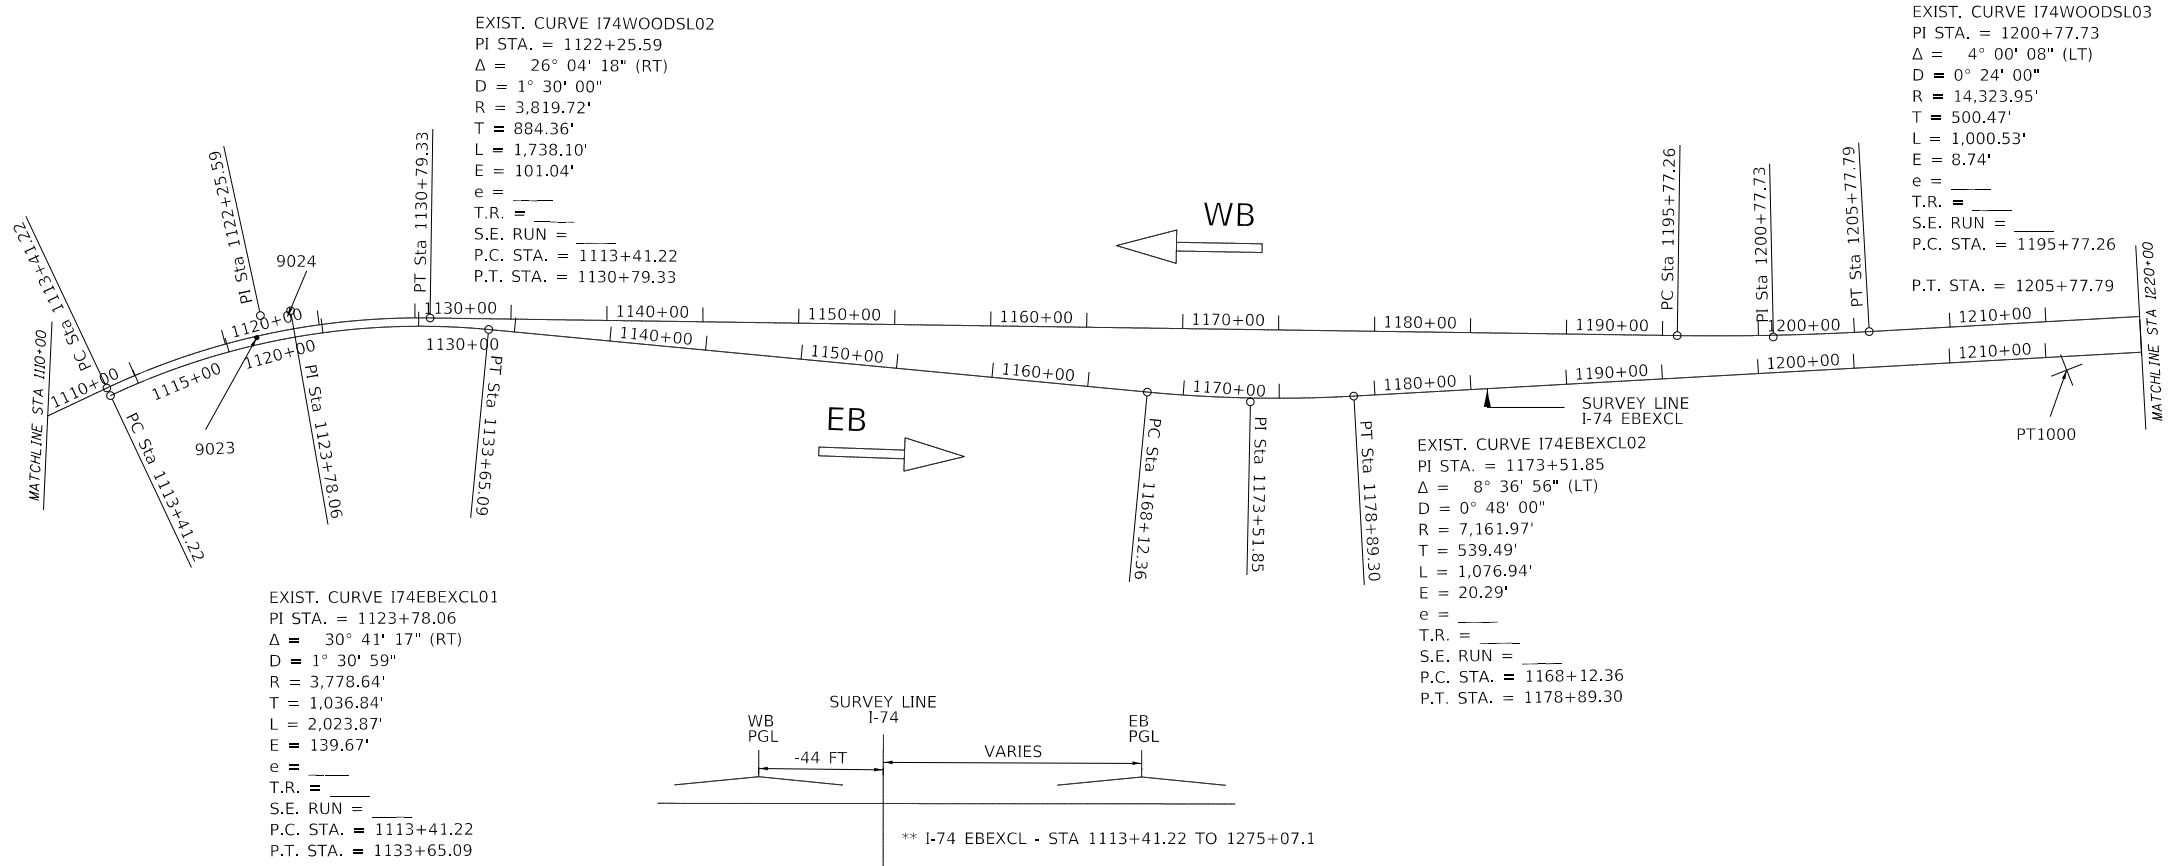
EXIST. CURVE I74WOODSL02
PI STA. = 1122+25.59
Δ = 26° 04' 18" (RT)
D = 1° 30' 00"
R = 3,819.72'
T = 884.36'
L = 1,738.10'
E = 101.04'
e = ____
T.R. = ____
S.E. RUN = ____
P.C. STA. = 1113+41.22
P.T. STA. = 1130+79.33

EXIST. CURVE I74WOODSL03
PI STA. = 1200+77.73
Δ = 4° 00' 08" (LT)
D = 0° 24' 00"
R = 14,323.95'
T = 500.47'
L = 1,000.53'
E = 8.74'
e = ____
T.R. = ____
S.E. RUN = ____
P.C. STA. = 1195+77.26

P.T. STA. = 1205+77.79

WB

MATCHLINE STA 1110+00
PC Sta 1113+41.22
PI Sta 1122+25.59
9024
PT Sta 1130+79.33
PC Sta 1195+77.26
PI Sta 1200+77.73
PT Sta 1205+77.79
MATCHLINE STA 1220+00

1110+00
1115+00
1120+00
1120+00
1130+00
1130+00
1140+00
1140+00
1150+00
1150+00
1160+00
1160+00
1170+00
1170+00
1180+00
1180+00
1190+00
1190+00
1200+00
1200+00
1210+00
1210+00

9023
PC Sta 1113+41.22
PI Sta 1123+78.06
PT Sta 1133+65.09

EB

PC Sta 1168+12.36
PI Sta 1173+51.85
PT Sta 1178+89.30

SURVEY LINE
I-74 EBEXCL

PT1000

EXIST. CURVE I74EBEXCL02
PI STA. = 1173+51.85
Δ = 8° 36' 56" (LT)
D = 0° 48' 00"
R = 7,161.97'
T = 539.49'
L = 1,076.94'
E = 20.29'
e = ____
T.R. = ____
S.E. RUN = ____
P.C. STA. = 1168+12.36
P.T. STA. = 1178+89.30

EXIST. CURVE I74EBEXCL01
PI STA. = 1123+78.06
Δ = 30° 41' 17" (RT)
D = 1° 30' 59"
R = 3,778.64'
T = 1,036.84'
L = 2,023.87'
E = 139.67'
e = ____
T.R. = ____
S.E. RUN = ____
P.C. STA. = 1113+41.22
P.T. STA. = 1133+65.09

SURVEY LINE
I-74
WB
PGL
-44 FT
VARIES
EB
PGL

** I-74 EBEXCL - STA 1113+41.22 TO 1275+07.1